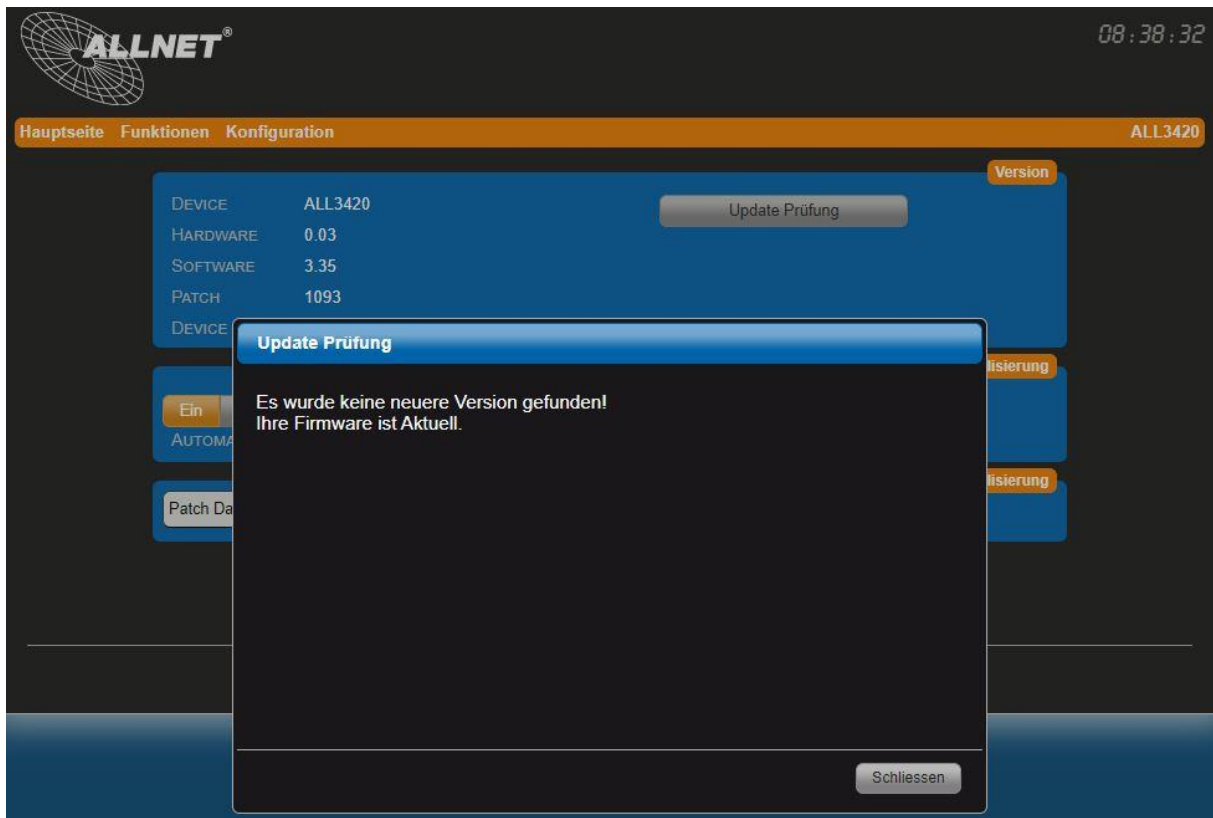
ALLNET®

08:38:32

Hauptseite Funktionen Konfiguration

ALL3420

Version

DEVICE ALL3420
HARDWARE 0.03
SOFTWARE 3.35
PATCH 1093
DEVICE

Update Prüfung

lisierung

Ein
AUTOMA

lisierung

Patch Da

Update Prüfung

Es wurde keine neuere Version gefunden!
Ihre Firmware ist Aktuell.

Schliessen